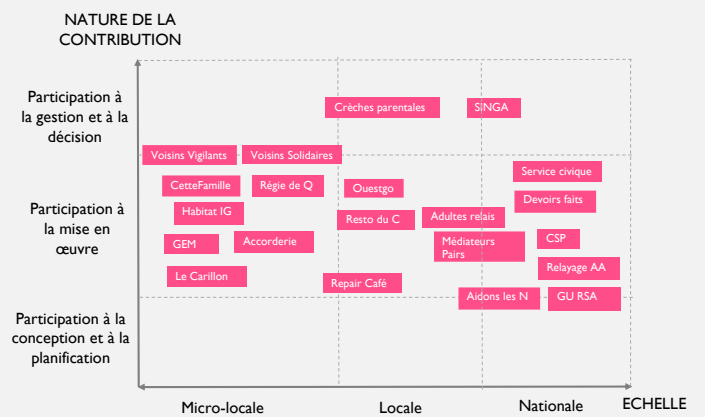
NATURE DE LA CONTRIBUTION

Participation à la gestion et à la décision

Participation à la mise en œuvre

Participation à la conception et à la planification

Crèches parentales

SINGA

Voisins Vigilants

Voisins Solidaires

Service civique

CetteFamille

Régie de Q

Questgo

Devoirs faits

Habitat IG

Resto du C

Adultes relais

GEM

Accorderie

Médiateurs Pairs

CSP

Le Carillon

Relayage AA

Repair Café

Aidons les N

GU RSA

Micro-locale

Locale

Nationale

ECHELLE